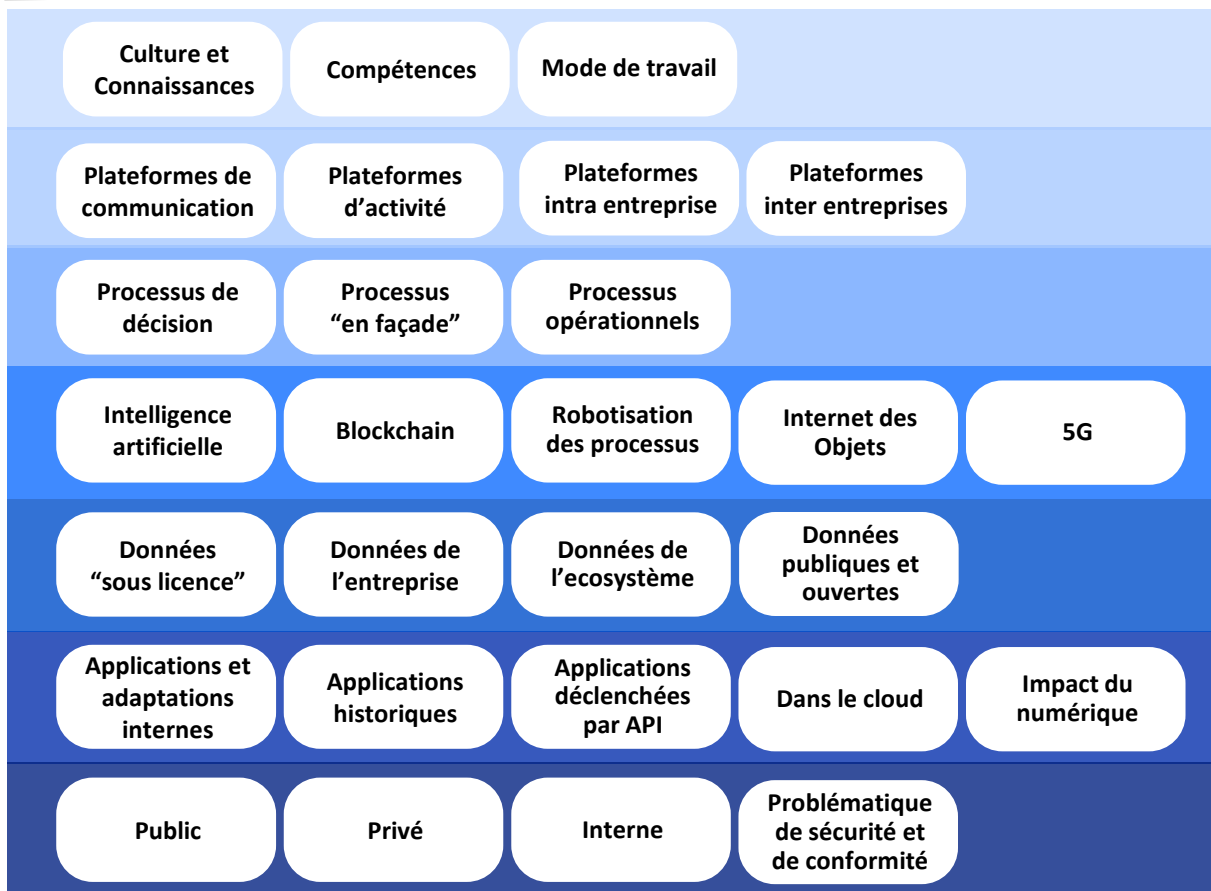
Culture et Connaissances

Compétences

Mode de travail

Plateformes de communication

Plateformes d’activité

Plateformes intra entreprise

Plateformes inter entreprises

Processus de décision

Processus “en façade”

Processus opérationnels

Intelligence artificielle

Blockchain

Robotisation des processus

Internet des Objets

5G

Données “sous licence”

Données de l’entreprise

Données de l’ecosystème

Données publiques et ouvertes

Applications et adaptations internes

Applications historiques

Applications déclenchées par API

Dans le cloud

Impact du numérique

Public

Privé

Interne

Problématique de sécurité et de conformité